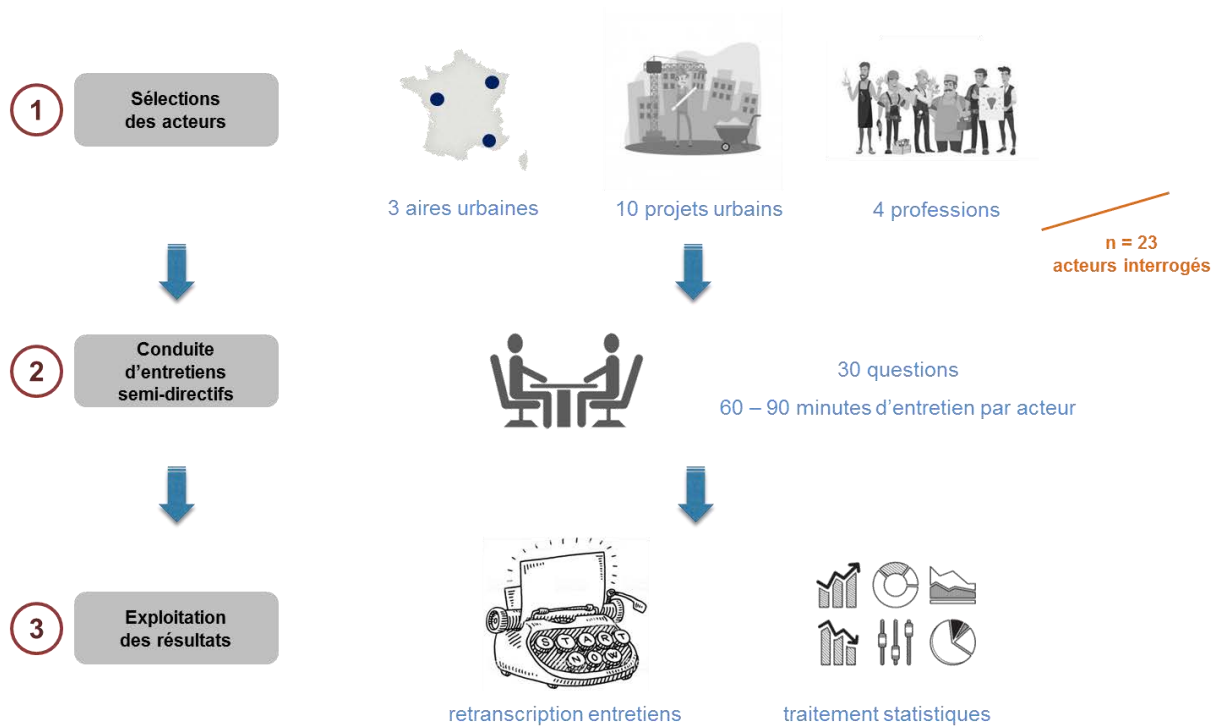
1

Sélections des acteurs

3 aires urbaines

10 projets urbains

4 professions

n = 23
acteurs interrogés

2

Conduite d'entretiens semi-directifs

30 questions

60 – 90 minutes d'entretien par acteur

3

Exploitation des résultats

START
NOW

retranscription entretiens

traitement statistiques